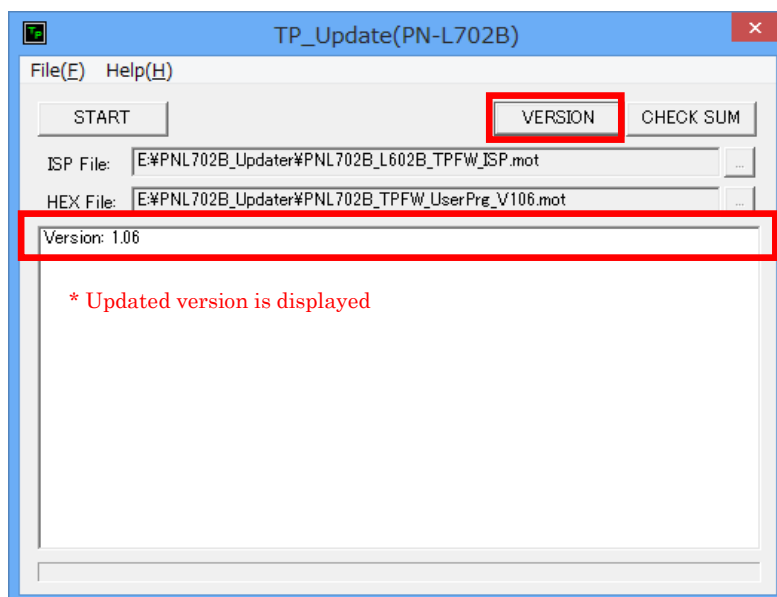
TP_Update(PN-L702B)

File(F) Help(H)

START

VERSION

CHECK SUM

ISP File: E:¥PNL702B_Updater¥PNL702B_L602B_TPFW_ISP.mot ...

HEX File: E:¥PNL702B_Updater¥PNL702B_TPFW_UserPrg_V106.mot ...

Version: 1.06

* Updated version is displayed